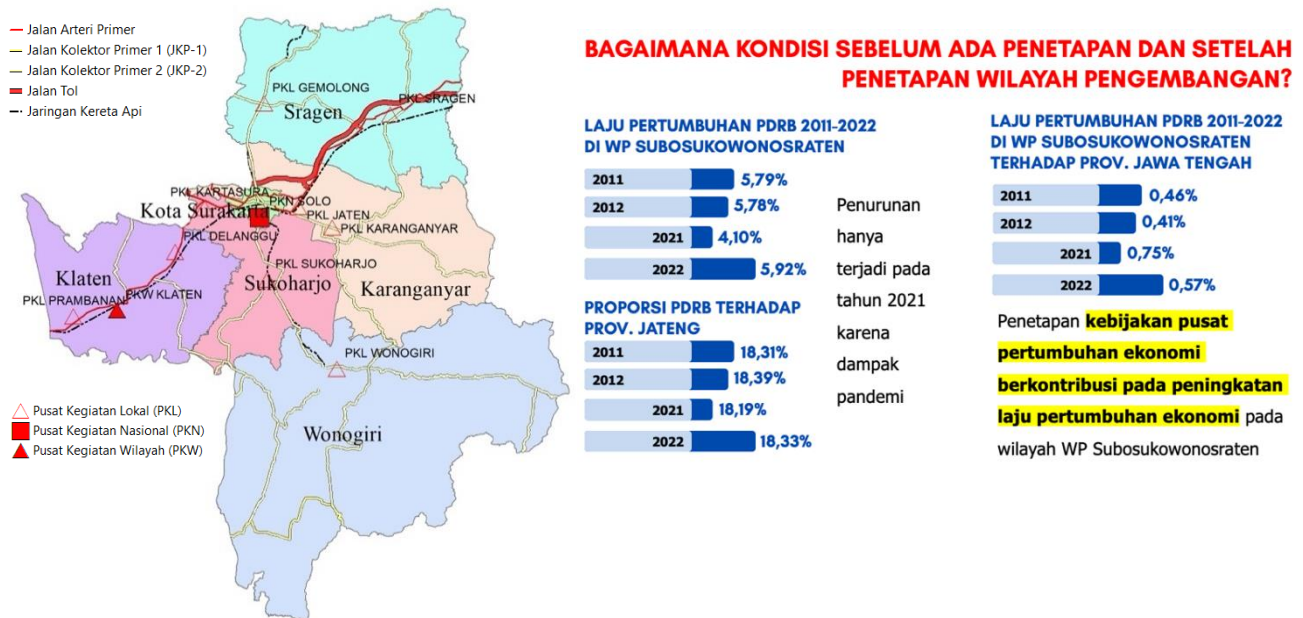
Jalan Arteri Primer
Jalan Kolektor Primer 1 (JKP-1)
Jalan Kolektor Primer 2 (JKP-2)
Jalan Tol
Jaringan Kereta Api

PKL GEMOLONG
Sragen
PKL SRAGEN
PKL KARTASURA
Kota Surakarta
PKN SOLO
PKL JATEN
PKL KARANGANYAR
PKL DELANGGU
Klaten
PKL SUKOHARJO
Sukoharjo
Karanganyar
PKL PRAMBANAN
PKW KLATEN
PKL WONOGIRI
Wonogiri

Pusat Kegiatan Lokal (PKL)
Pusat Kegiatan Nasional (PKN)
Pusat Kegiatan Wilayah (PKW)

BAGAIMANA KONDISI SEBELUM ADA PENETAPAN DAN SETELAH PENETAPAN WILAYAH PENGEMBANGAN?

LAJU PERTUMBUHAN PDRB 2011-2022 DI WP SUBOSUKOWONOSRATEN

| 2011 | 5,79% |
| 2012 | 5,78% |
| 2021 | 4,10% |
| 2022 | 5,92% |

Penurunan hanya terjadi pada tahun 2021 karena dampak pandemi

PROPORSI PDRB TERHADAP PROV. JATENG

| 2011 | 18,31% |
| 2012 | 18,39% |
| 2021 | 18,19% |
| 2022 | 18,33% |

LAJU PERTUMBUHAN PDRB 2011-2022 DI WP SUBOSUKOWONOSRATEN TERHADAP PROV. JAWA TENGAH

| 2011 | 0,46% |
| 2012 | 0,41% |
| 2021 | 0,75% |
| 2022 | 0,57% |

Penetapan kebijakan pusat pertumbuhan ekonomi berkontribusi pada peningkatan laju pertumbuhan ekonomi pada wilayah WP Subosukowonosraten